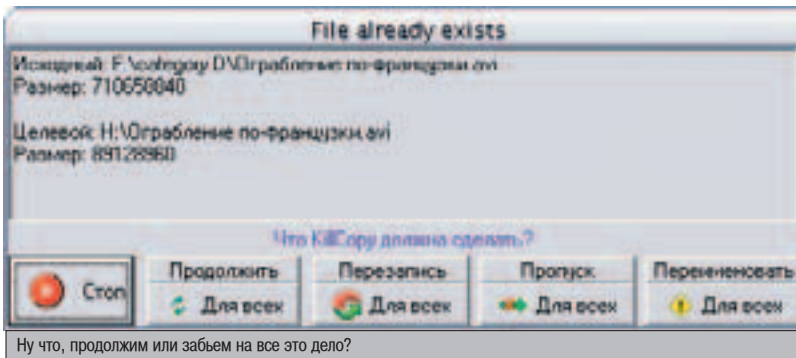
File already exists

Исходный: F:\collegiy D\Ограбление по-французски.avi
Размер: 710658040

Целевой: H:\Ограбление по-французски.avi
Размер: 89128960

Что KillCopy должна сделать?

Стоп

Продолжить
Для всех

Перезапись
Для всех

Пропуск
Для всех

Переименовать
Для всех

Ну что, продолжим или забьем на все это дело?